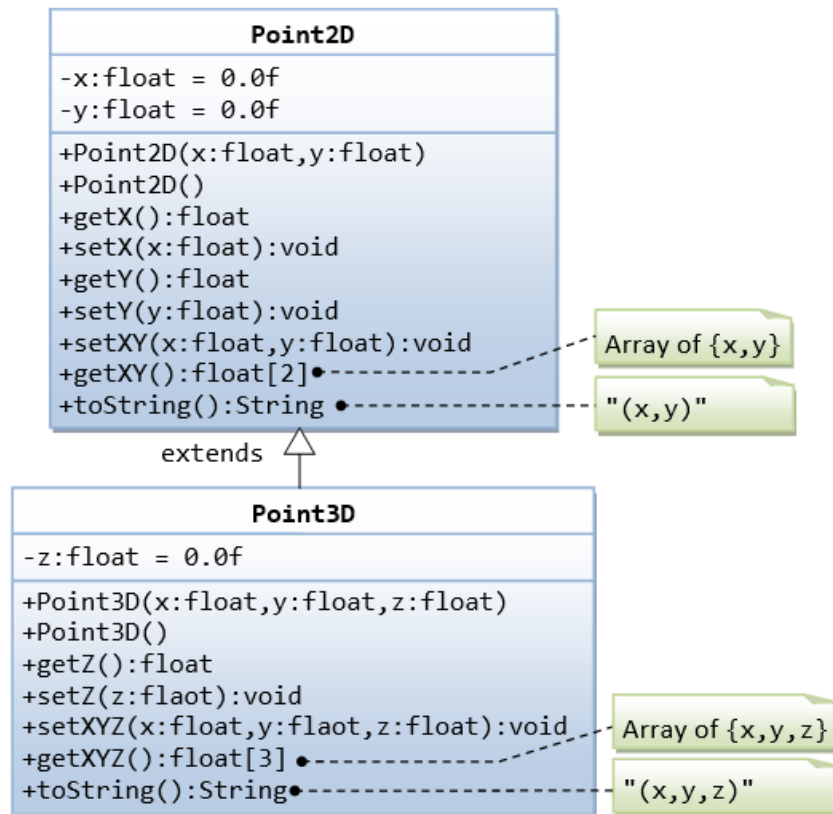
Point2D

-x:float = 0.0f
-y:float = 0.0f

+Point2D(x:float,y:float)
+Point2D()
+getX():float
+setX(x:float):void
+getY():float
+setY(y:float):void
+setXY(x:float,y:float):void
+getXY():float[2]
+toString():String

Array of {x,y}

"(x,y)"

extends

Point3D

-z:float = 0.0f

+Point3D(x:float,y:float,z:float)
+Point3D()
+getZ():float
+setZ(z:flaot):void
+setXYZ(x:float,y:flaot,z:float):void
+getXYZ():float[3]
+toString():String

Array of {x,y,z}

"(x,y,z)"